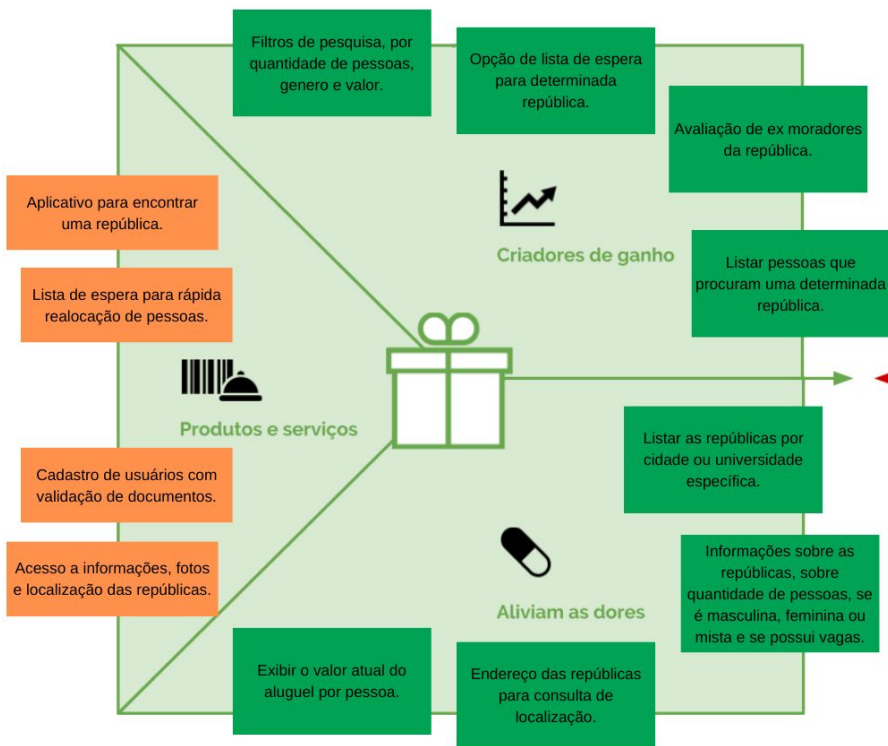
Filtros de pesquisa, por quantidade de pessoas, genero e valor.

Opção de lista de espera para determinada república.

Avaliação de ex moradores da república.

Aplicativo para encontrar uma república.

Criadores de ganho

Listar pessoas que procuram uma determinada república.

Lista de espera para rápida realocação de pessoas.

Produtos e serviços

Listar as repúblicas por cidade ou universidade específica.

Cadastro de usuários com validação de documentos.

Informações sobre as repúblicas, sobre quantidade de pessoas, se é masculina, feminina ou mista e se possui vagas.

Acesso a informações, fotos e localização das repúblicas.

Aliviam as dores

Exibir o valor atual do aluguel por pessoa.

Endereço das repúblicas para consulta de localização.